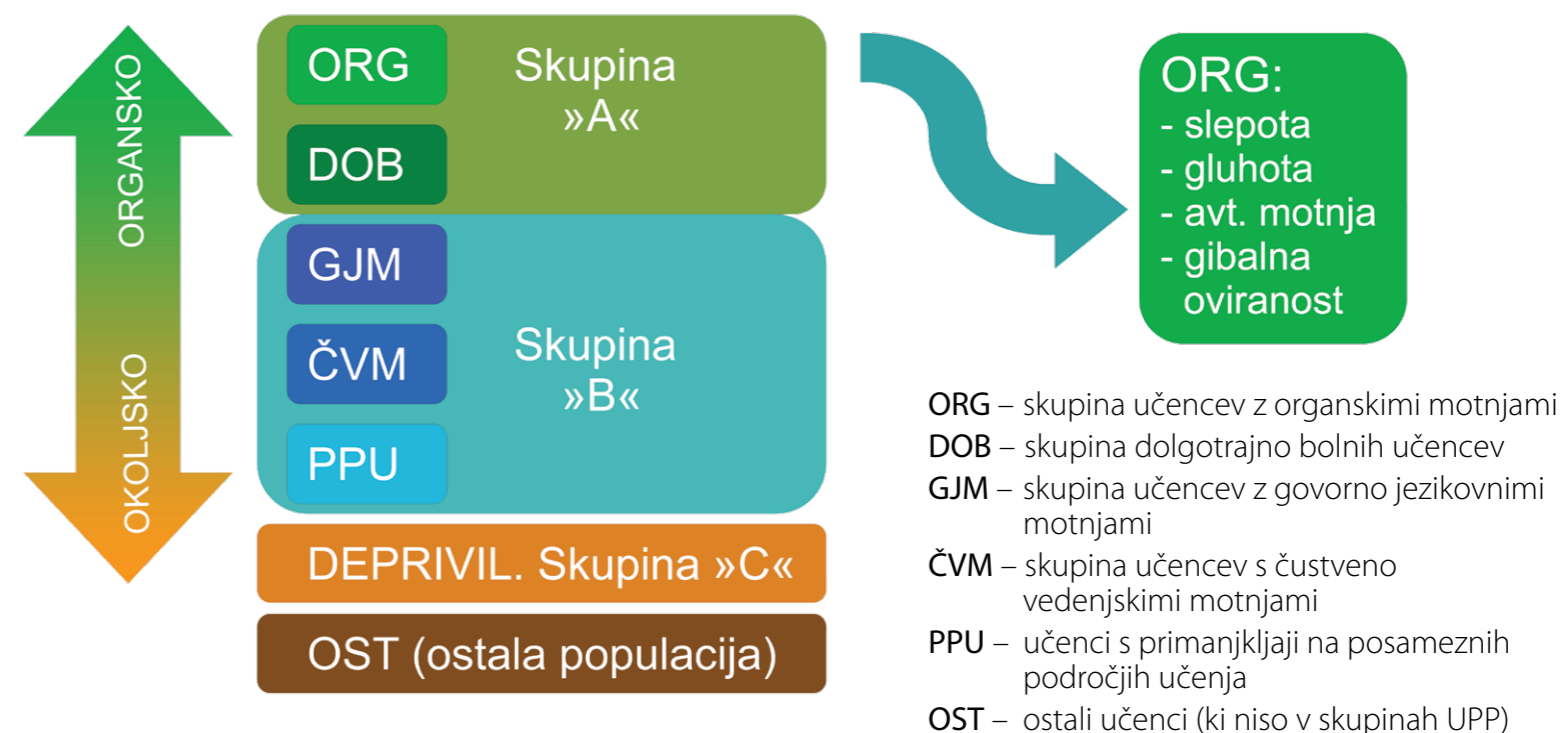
ORGANSKO

OKOLJSKO

ORG

DOB

Skupina »A«

GJM

ČVM

PPU

Skupina »B«

DEPRIVIL. Skupina »C«

OST (ostala populacija)

ORG:
- slepota
- gluhota
- avt. motnja
- gibalna oviranost

ORG – skupina učencev z organskimi motnjami

DOB – skupina dolgotrajno bolnih učencev

GJM – skupina učencev z govorno jezikovnimi motnjami

ČVM – skupina učencev s čustveno vedenjskimi motnjami

PPU – učenci s primanjkljaji na posameznih področjih učenja

OST – ostali učenci (ki niso v skupinah UPP)